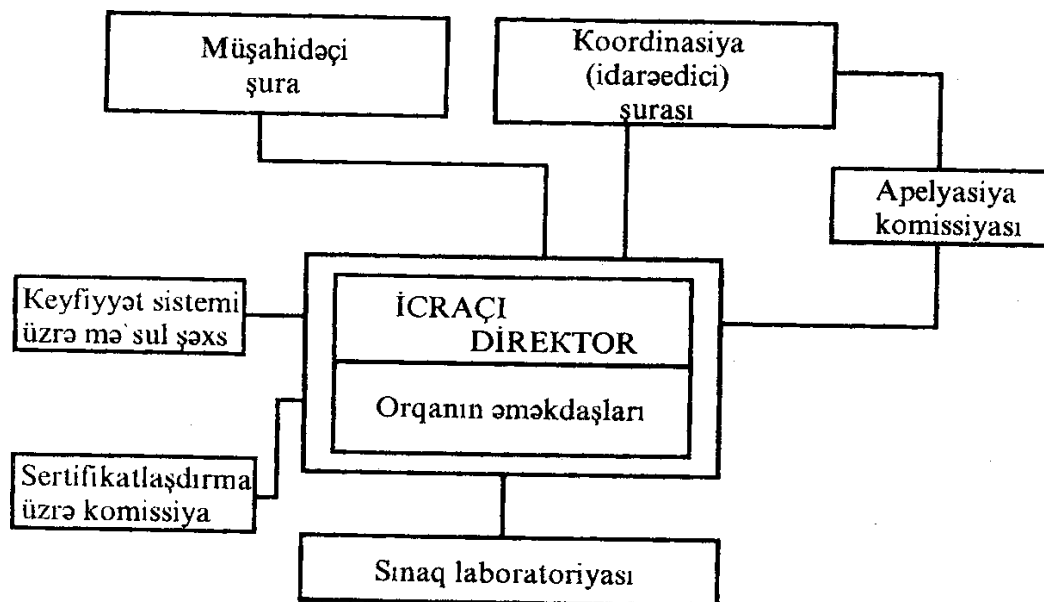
Müşahidəçi şura

Koordinasiya (idarəedici) şurası

Apelyasiya komissiyası

Keyfiyyət sistemi üzrə mə`sul şəxs

İCRAÇI DİREKTOR

Orqanın əməkdaşları

Sertifikatlaşdırma üzrə komissiya

Sınaq laboratoriyası